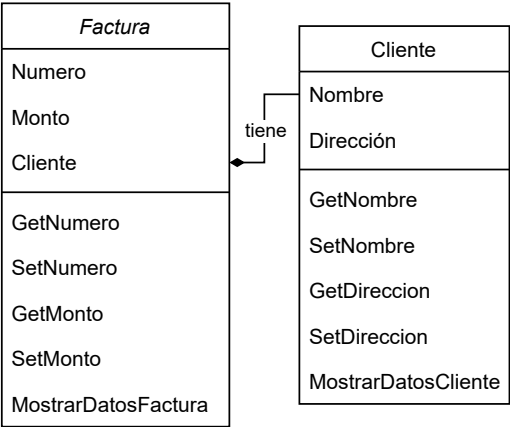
Factura

Numero

Monto

Cliente

GetNumero

SetNumero

GetMonto

SetMonto

MostrarDatosFactura

tiene

Cliente

Nombre

Dirección

GetNombre

SetNombre

GetDireccion

SetDireccion

MostrarDatosCliente